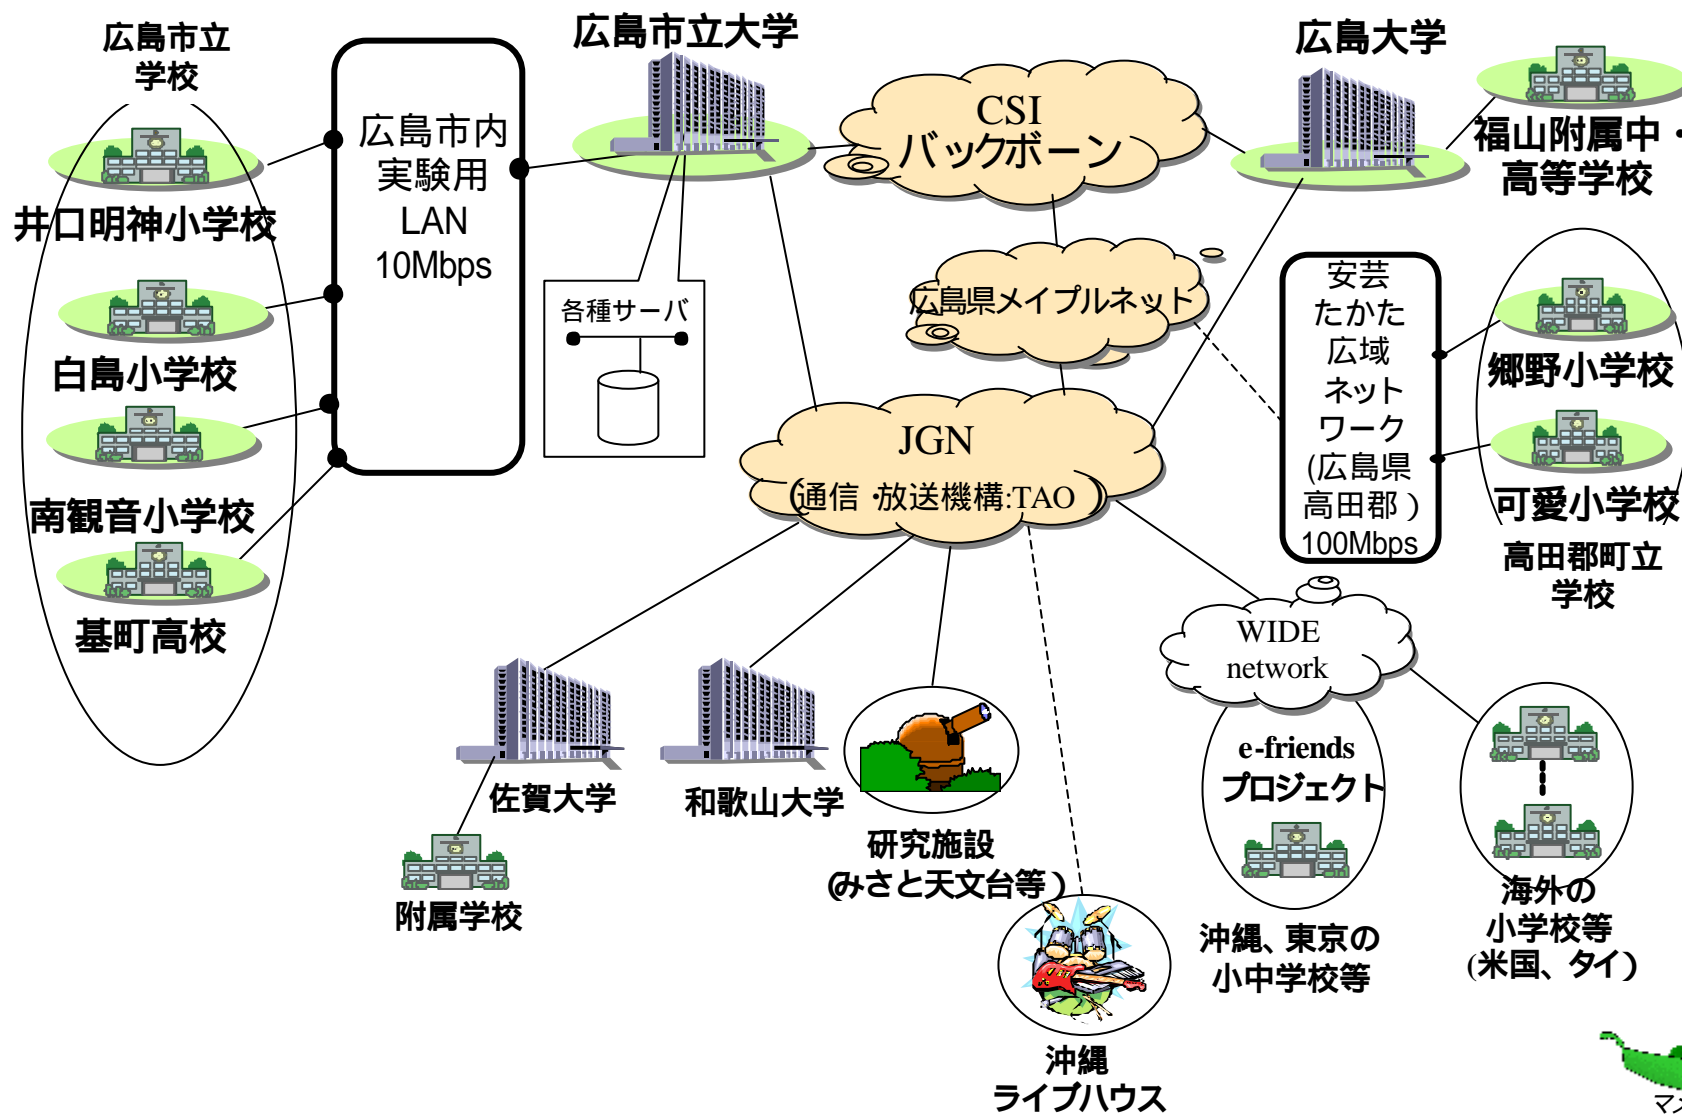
広島市立
学校

井口明神小学校

白島小学校

南観音小学校

基町高校

広島市内
実験用
LAN
10Mbps

広島市立大学

各種サーバ

CSI
バックボーン

広島県メイプルネット

JGN
(通信・放送機構:TAO)

広島大学

福山附属中・
高等学校

安芸
たかた
広域
ネット
ワーク
(広島県
高田郡)
100Mbps

郷野小学校

可愛小学校

高田郡町立
学校

WIDE
network

e-friends
プロジェクト

沖縄、東京の
小中学校等

海外の
小学校等
(米国、タイ)

佐賀大学

附属学校

和歌山大学

研究施設
(みさと天文台等)

沖縄
ライブハウス

マ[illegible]